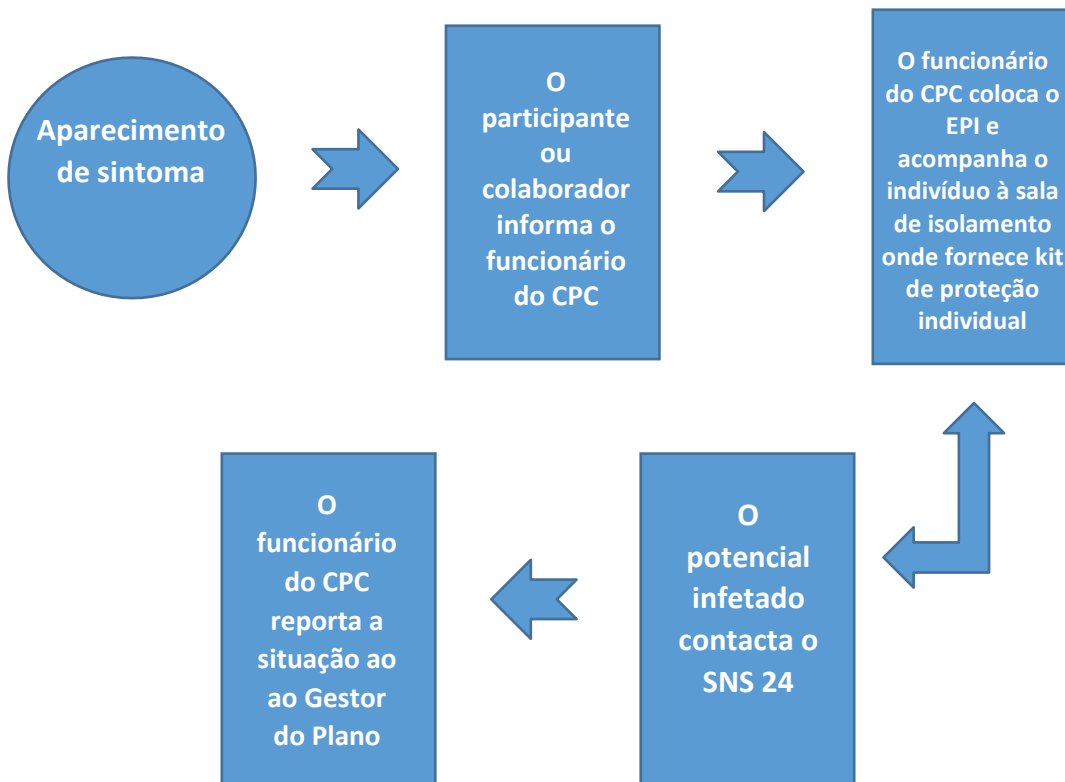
Aparecimento de sintoma

O participante ou colaborador informa o funcionário do CPC

O funcionário do CPC coloca o EPI e acompanha o indivíduo à sala de isolamento onde fornece kit de proteção individual

O potencial infetado contacta o SNS 24

O funcionário do CPC reporta a situação ao ao Gestor do Plano